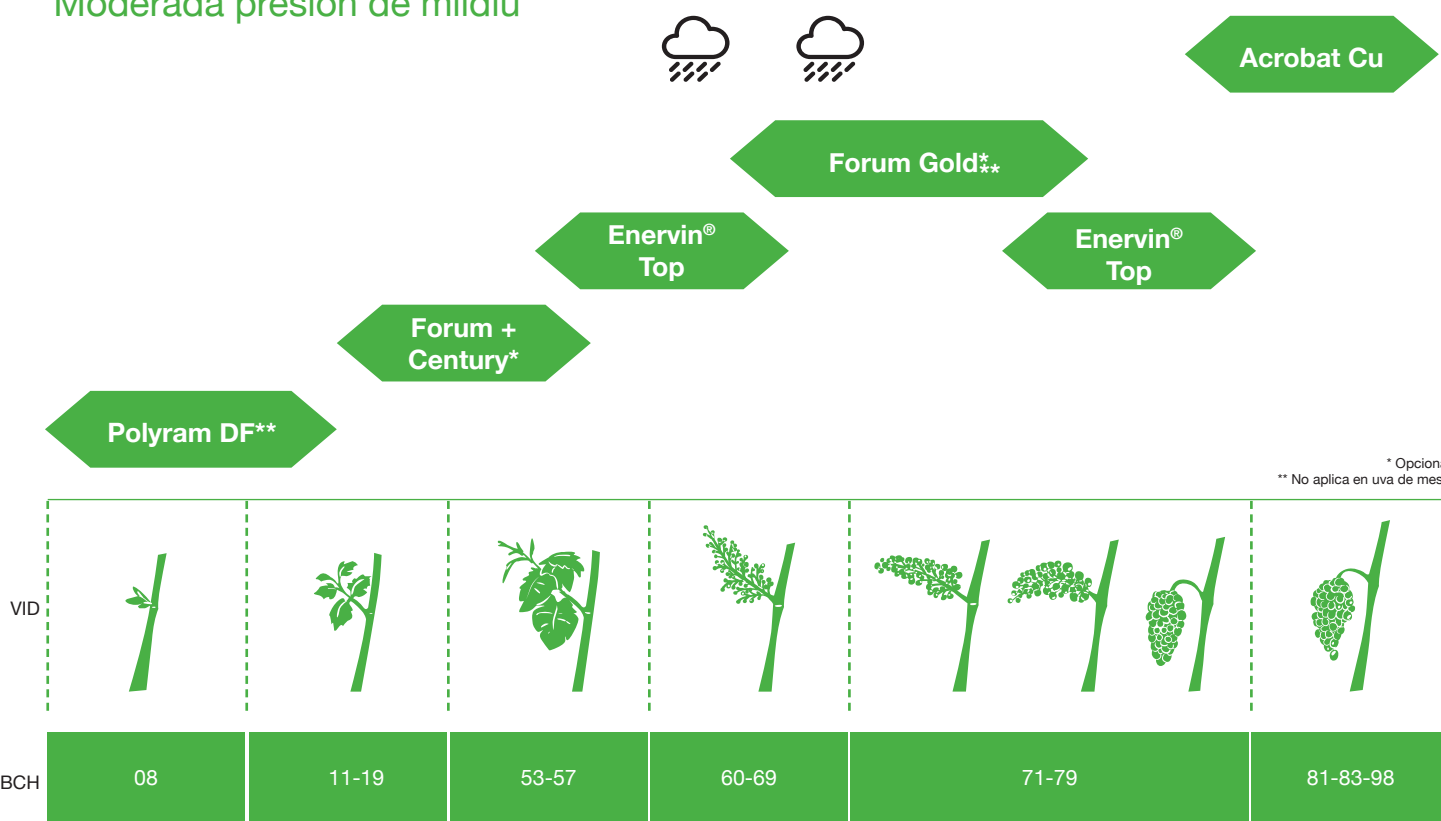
Moderada presión de mildiu

Acrobat Cu

Forum Gold*,**

Enervin® Top

Enervin® Top

Forum + Century*

Polyram DF**

* Opciona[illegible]
** No aplica en uva de mes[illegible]

VID

BCH

| 08 | 11-19 | 53-57 | 60-69 | 71-79 | 81-83-98 |
|---|---|---|---|---|---|